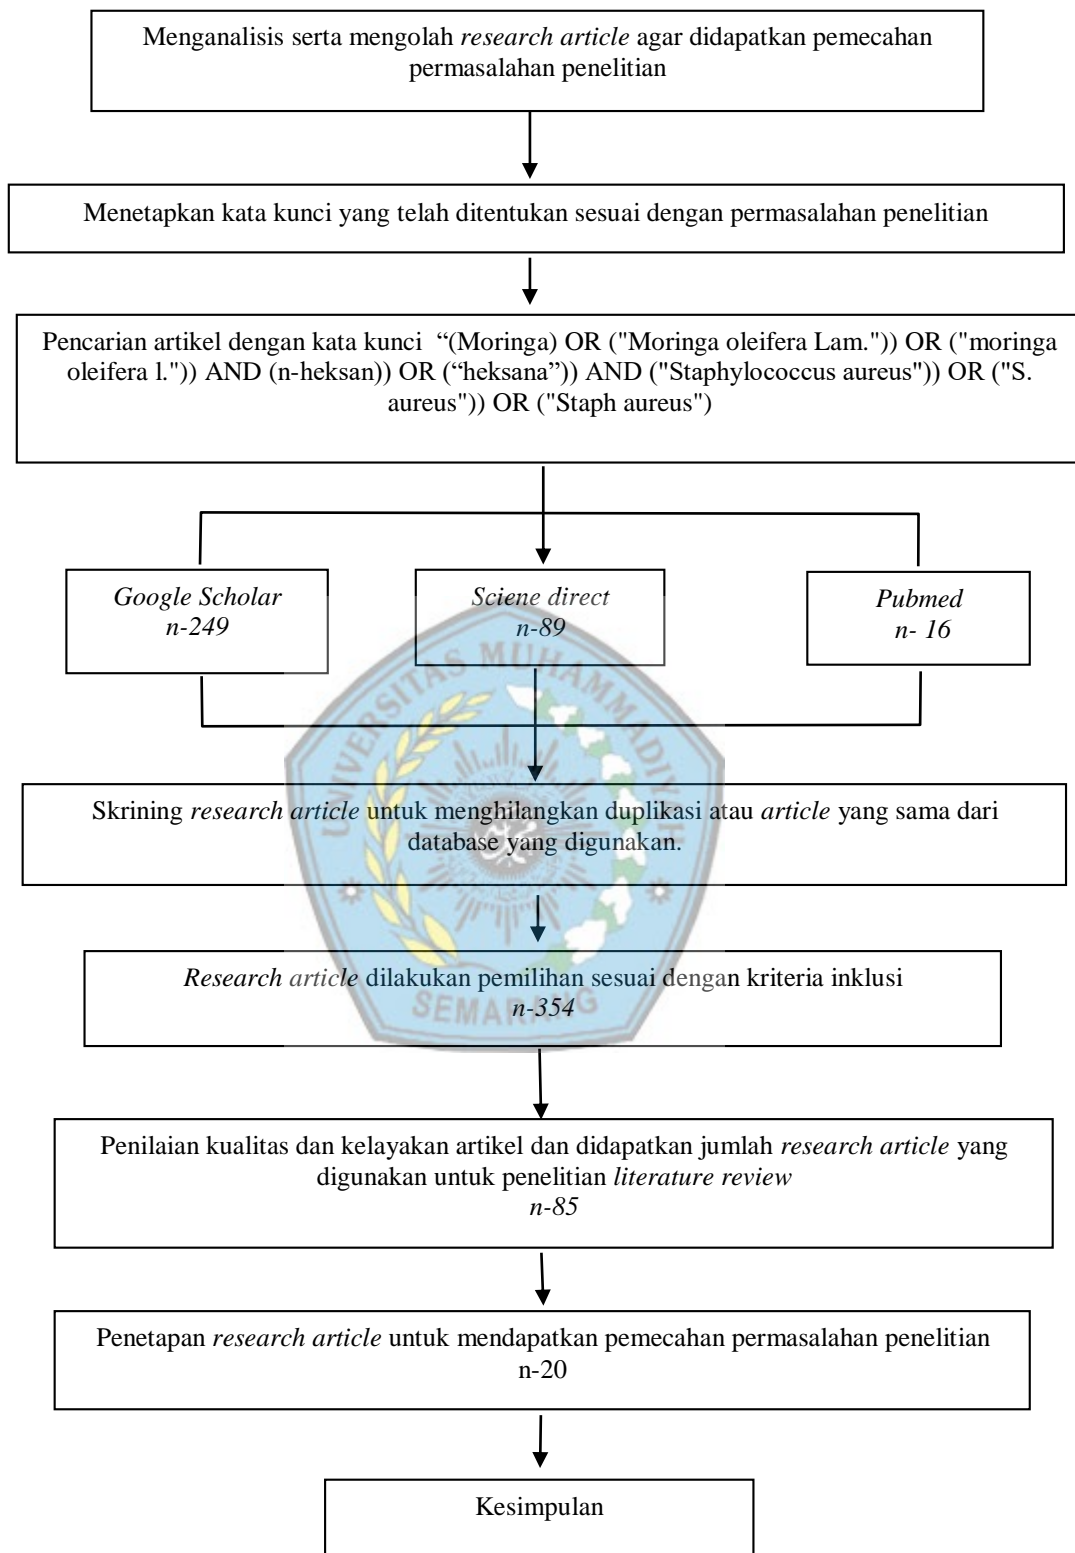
Menganalisis serta mengolah *research article* agar didapatkan pemecahan permasalahan penelitian

Menetapkan kata kunci yang telah ditentukan sesuai dengan permasalahan penelitian

Pencarian artikel dengan kata kunci "(Moringa) OR ("Moringa oleifera Lam.")) OR ("moringa oleifera l.")) AND (n-heksan)) OR ("heksana")) AND ("Staphylococcus aureus")) OR ("S. aureus")) OR ("Staph aureus")

*Google Scholar n-249*

*Sciene direct n-89*

*Pubmed n- 16*

Skrining *research article* untuk menghilangkan duplikasi atau *article* yang sama dari database yang digunakan.

*Research article* dilakukan pemilihan sesuai dengan kriteria inklusi *n-354*

Penilaian kualitas dan kelayakan artikel dan didapatkan jumlah *research article* yang digunakan untuk penelitian *literature review n-85*

Penetapan *research article* untuk mendapatkan pemecahan permasalahan penelitian n-20

Kesimpulan

UNIVERSITAS MUHAMMADIYAH SEMARANG